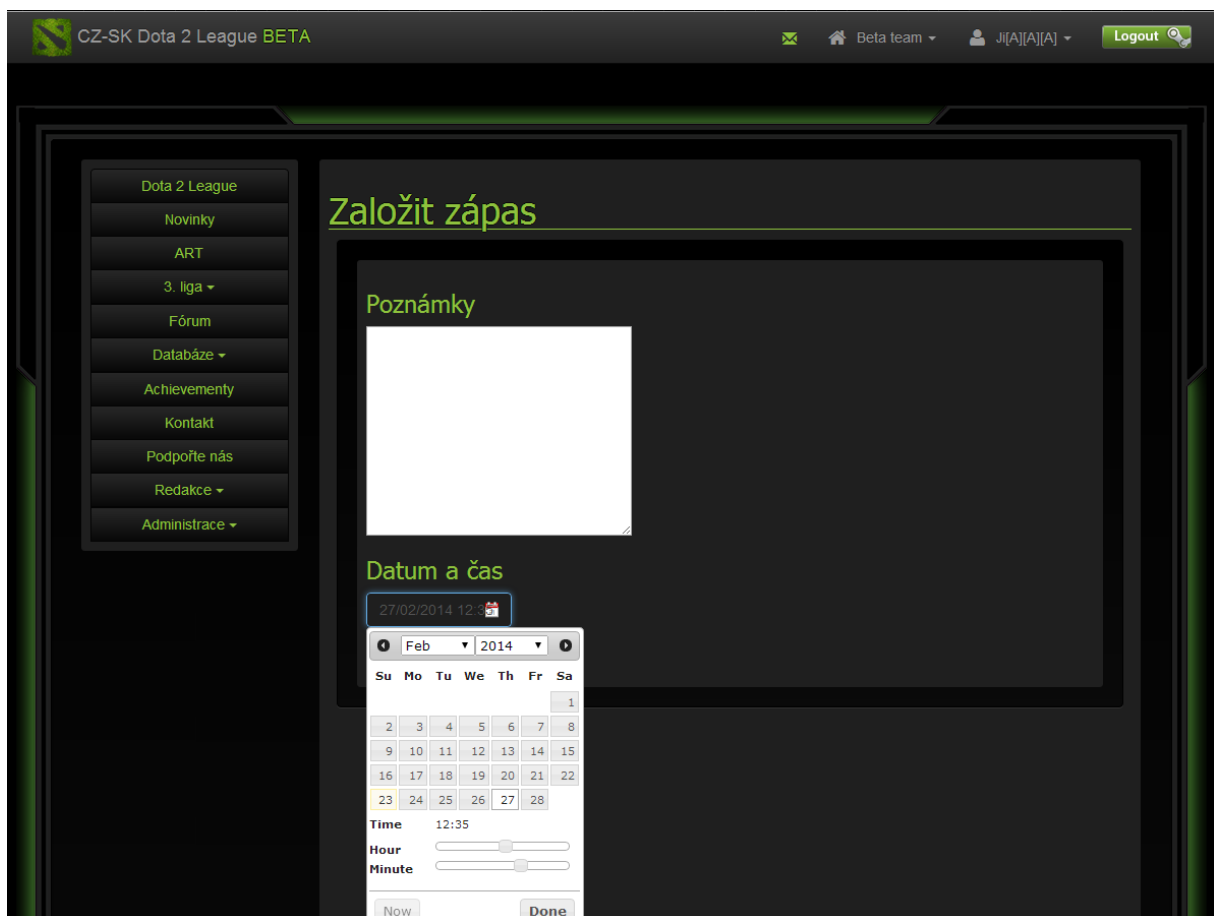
CZ-SK Dota 2 League BETA

Beta team ▾

Ji[A][A][A] ▾

Logout

Dota 2 League
Novinky
ART
3. liga ▾
Fórum
Databáze ▾
Achievementy
Kontakt
Podpořte nás
Redakce ▾
Administrace ▾

Založit zápas

Poznámky

Datum a čas

27/02/2014 12:3

Feb 2014

| Su | Mo | Tu | We | Th | Fr | Sa |
|---|---|---|---|---|---|---|
| | | | | | | 1 |
| 2 | 3 | 4 | 5 | 6 | 7 | 8 |
| 9 | 10 | 11 | 12 | 13 | 14 | 15 |
| 16 | 17 | 18 | 19 | 20 | 21 | 22 |
| 23 | 24 | 25 | 26 | 27 | 28 | |

Time 12:35
Hour
Minute

Now
Done